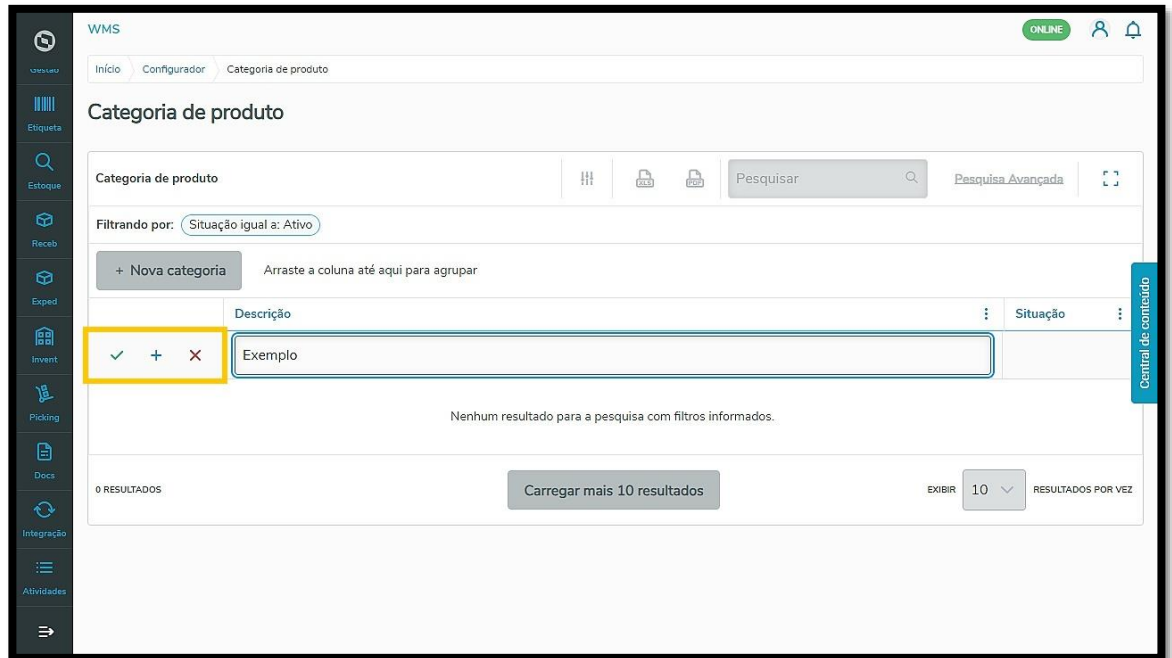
Gestão
Etiqueta
Estoque
Receb
Exped
Invent
Picking
Docs
Integração
Atividades

WMS

ONLINE

Início > Configurador > Categoria de produto

Categoria de produto

Categoria de produto

XLS PDF

Pesquisar

Pesquisa Avançada

Filtrando por: Situação igual a: Ativo

+ Nova categoria

Arraste a coluna até aqui para agrupar

| | Descrição | Situação |
|---|---|---|
| ✓ + ✕ | Exemplo | |

Nenhum resultado para a pesquisa com filtros informados.

0 RESULTADOS

Carregar mais 10 resultados

EXIBIR 10 RESULTADOS POR VEZ

Central de conteúdo